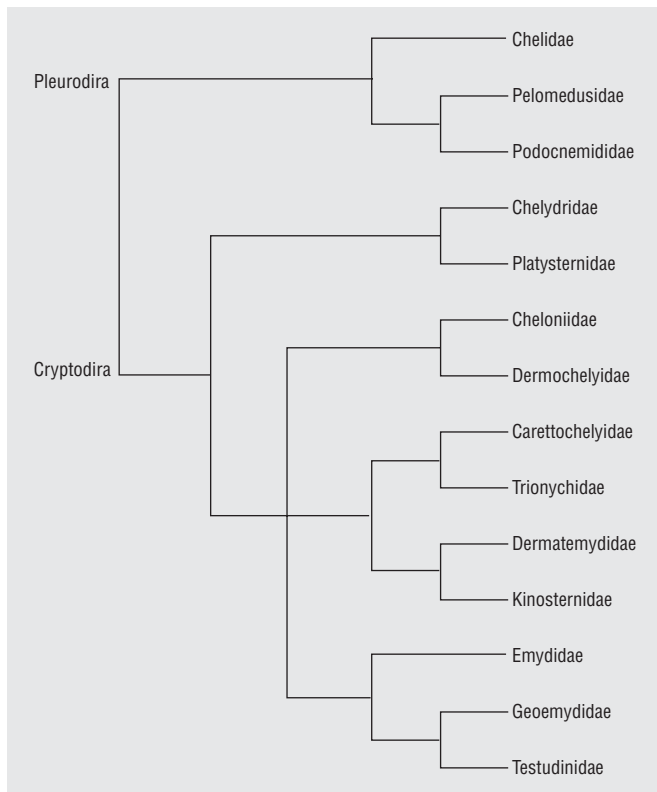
Pleurodira

Cryptodira

Chelidae

Pelomedusidae

Podocnemididae

Chelydridae

Platysternidae

Cheloniidae

Dermochelyidae

Carettochelyidae

Trionychidae

Dermatemydidae

Kinosternidae

Emydidae

Geoemydidae

Testudinidae